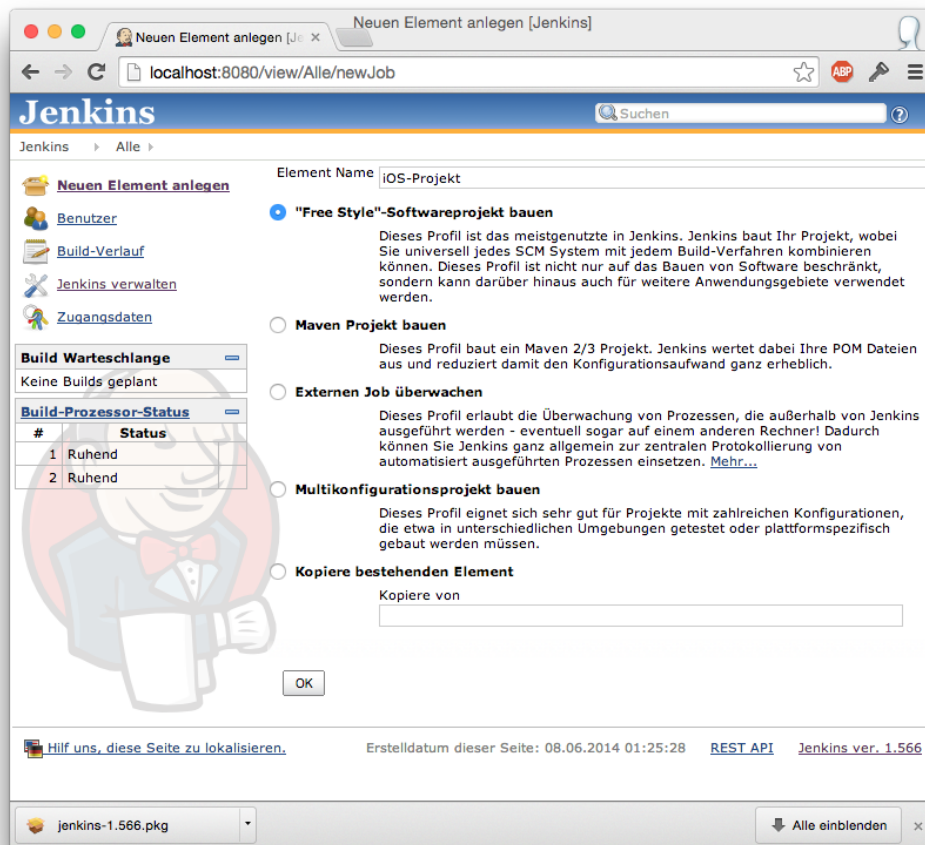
Neuen Element anlegen [Je ×

Neuen Element anlegen [Jenkins]

localhost:8080/view/Alle/newJob

ABP

Jenkins

Suchen

Jenkins ▸ Alle ▸

Neuen Element anlegen

Benutzer

Build-Verlauf

Jenkins verwalten

Zugangsdaten

Build Warteschlange

Keine Builds geplant

Build-Prozessor-Status

| # | Status |
|---|---|
| 1 | Ruhend |
| 2 | Ruhend |

Element Name iOS-Projekt

"Free Style"-Softwareprojekt bauen

Dieses Profil ist das meistgenutzte in Jenkins. Jenkins baut Ihr Projekt, wobei Sie universell jedes SCM System mit jedem Build-Verfahren kombinieren können. Dieses Profil ist nicht nur auf das Bauen von Software beschränkt, sondern kann darüber hinaus auch für weitere Anwendungsgebiete verwendet werden.

Maven Projekt bauen

Dieses Profil baut ein Maven 2/3 Projekt. Jenkins wertet dabei Ihre POM Dateien aus und reduziert damit den Konfigurationsaufwand ganz erheblich.

Externen Job überwachen

Dieses Profil erlaubt die Überwachung von Prozessen, die außerhalb von Jenkins ausgeführt werden - eventuell sogar auf einem anderen Rechner! Dadurch können Sie Jenkins ganz allgemein zur zentralen Protokollierung von automatisiert ausgeführten Prozessen einsetzen. Mehr...

Multikonfigurationsprojekt bauen

Dieses Profil eignet sich sehr gut für Projekte mit zahlreichen Konfigurationen, die etwa in unterschiedlichen Umgebungen getestet oder plattformspezifisch gebaut werden müssen.

Kopiere bestehenden Element

Kopiere von

OK

Hilf uns, diese Seite zu lokalisieren.

Erstelldatum dieser Seite: 08.06.2014 01:25:28

REST API

Jenkins ver. 1.566

jenkins-1.566.pkg

Alle einblenden

×